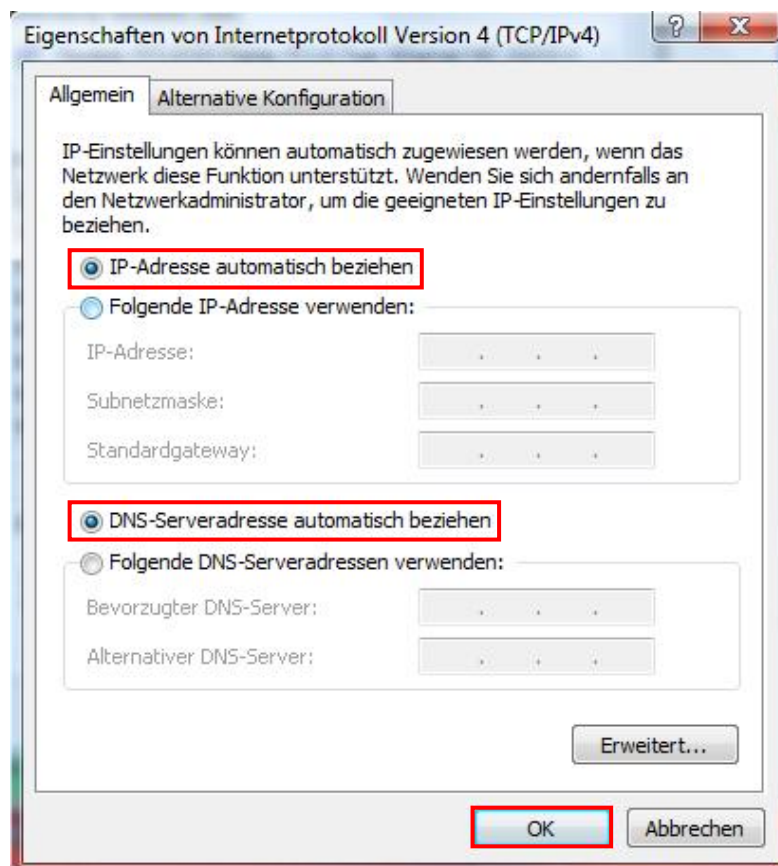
Eigenschaften von Internetprotokoll Version 4 (TCP/IPv4)

?

X

Allgemein

Alternative Konfiguration

IP-Einstellungen können automatisch zugewiesen werden, wenn das Netzwerk diese Funktion unterstützt. Wenden Sie sich andernfalls an den Netzwerkadministrator, um die geeigneten IP-Einstellungen zu beziehen.

IP-Adresse automatisch beziehen

Folgende IP-Adresse verwenden:

IP-Adresse:

. . .

Subnetzmaske:

. . .

Standardgateway:

. . .

DNS-Serveradresse automatisch beziehen

Folgende DNS-Serveradressen verwenden:

Bevorzugter DNS-Server:

. . .

Alternativer DNS-Server:

. . .

Erweitert...

OK

Abbrechen